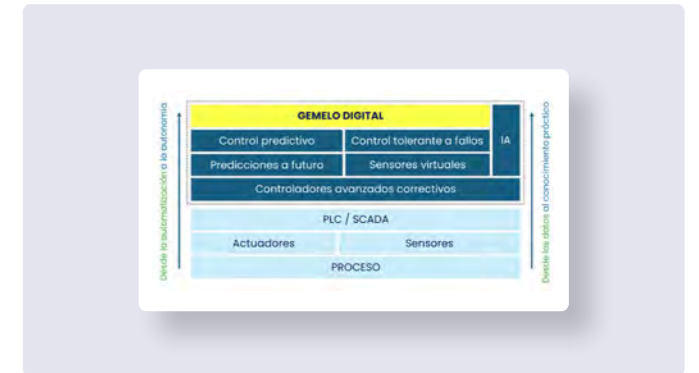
Desde la automatización a la autonomía

GEMELO DIGITAL

Control predictivo

Control tolerante a fallos

IA

Predicciones a futuro

Sensores virtuales

Controladores avanzados correctivos

PLC / SCADA

Actuadores

Sensores

PROCESO

Desde los datos al conocimiento práctico